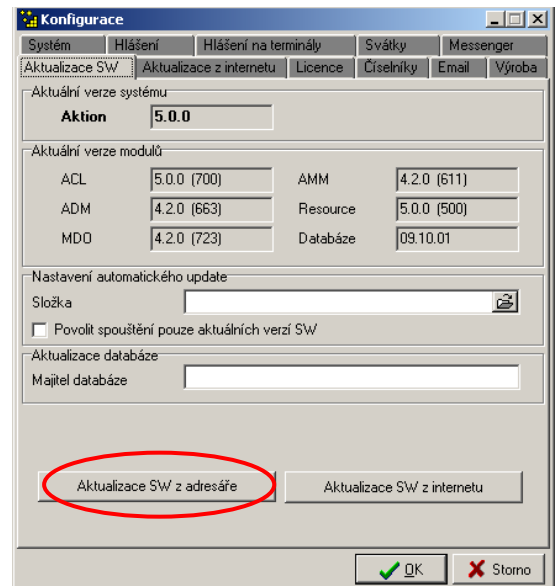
Konfigurace

Systém | Hlášení | Hlášení na terminály | Svátky | Messenger
Aktualizace SW | Aktualizace z internetu | Licence | Číselníky | Email | Výroba

Aktuální verze systému
Aktion 5.0.0

Aktuální verze modulů
ACL 5.0.0 (700)
AMM 4.2.0 (611)
ADM 4.2.0 (663)
Resource 5.0.0 (500)
MDO 4.2.0 (723)
Databáze 09.10.01

Nastavení automatického update
Složka
Povolit spouštění pouze aktuálních verzí SW

Aktualizace databáze
Majitel databáze

Aktualizace SW z adresáře
Aktualizace SW z internetu

OK
Storno